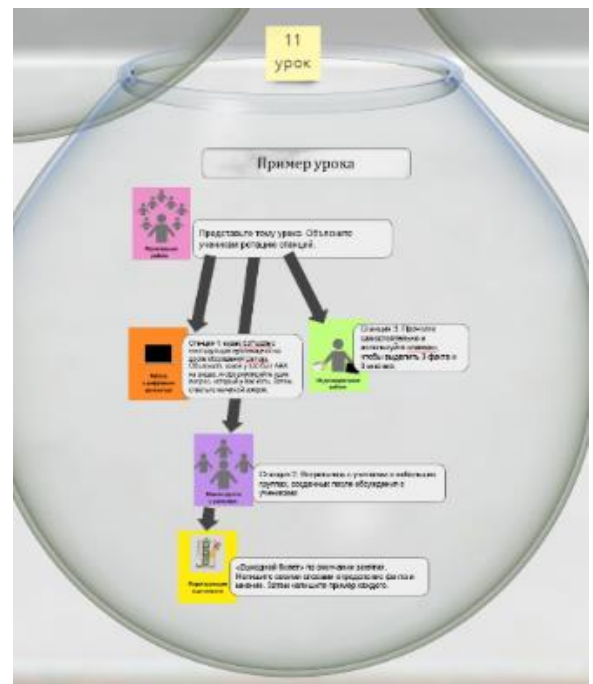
11
урок

Пример урока

Фронтальная работа

Представьте тему урока. Объясните ученикам ротацию станций.

Работа с цифровым контентом

Станция 1: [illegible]

Индивидуальная работа

Станция 3: Прочтите самостоятельно и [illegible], чтобы выделить 3 факта о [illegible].

Работа в группе с учителем

Станция 2: Встречаюсь с учениками в небольших группах, созданных после обсуждения с учениками.

«Выходной билет» по окончании занятия. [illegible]. Затем напишите пример каждого.